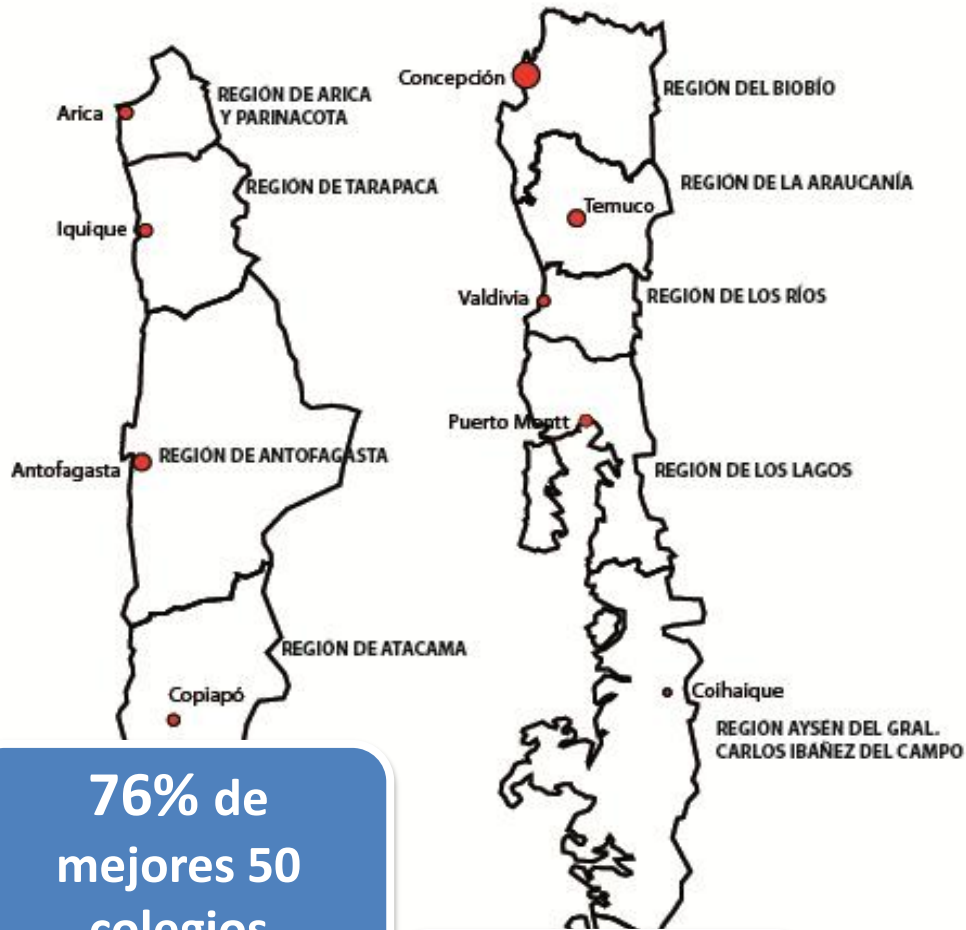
Arica
REGION DE ARICA Y PARINACOTA
REGION DE TARAPACA
Iquique
REGION DE ANTOFAGASTA
Antofagasta
REGION DE ATACAMA
Copiapó

Concepción
REGION DEL BIOBÍO
REGION DE LA ARAUCANÍA
Temuco
Valdivia
REGION DE LOS RÍOS
Puerto Montt
REGION DE LOS LAGOS
Coihaique
REGION AYSEN DEL GRAL. CARLOS IBAÑEZ DEL CAMPO

76% de mejores 50 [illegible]